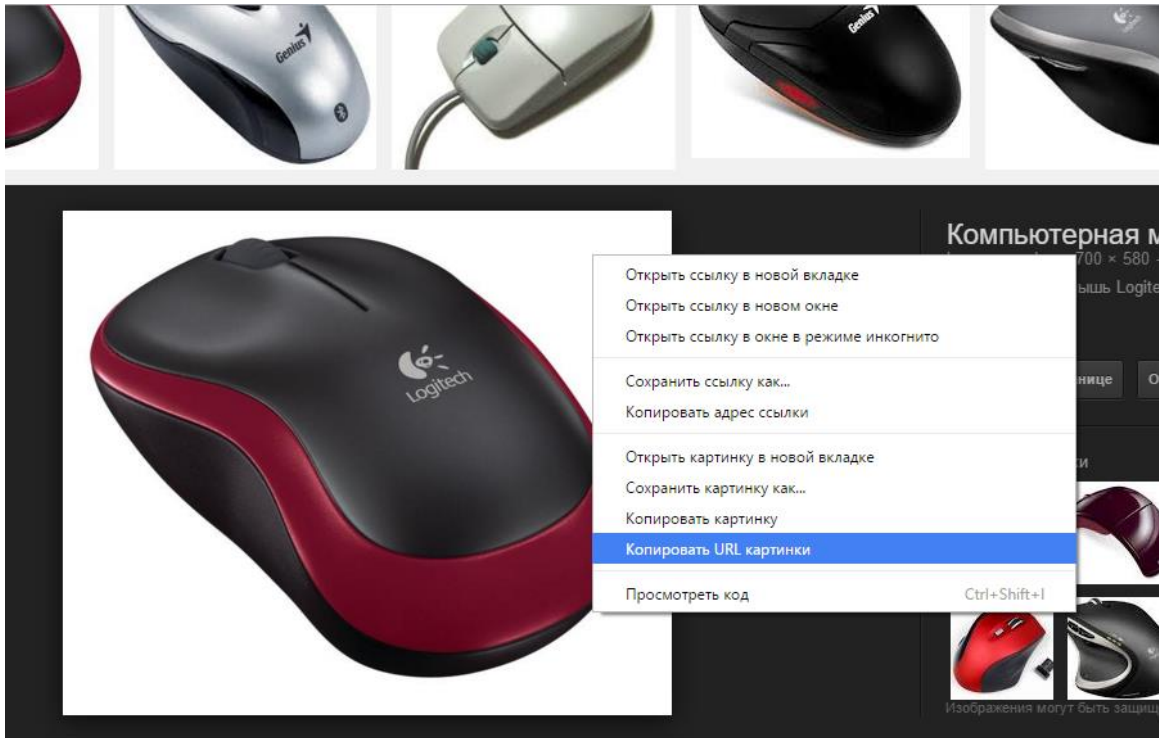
Genius

Genius

Logitech

Компьютерная м

700 × 580

ышь Logite

Открыть ссылку в новой вкладке
Открыть ссылку в новом окне
Открыть ссылку в окне в режиме инкогнито

Сохранить ссылку как...
Копировать адрес ссылки

Открыть картинку в новой вкладке
Сохранить картинку как...
Копировать картинку
Копировать URL картинки

Просмотреть код Ctrl+Shift+I

нице

О

и

Изображения могут быть защищ